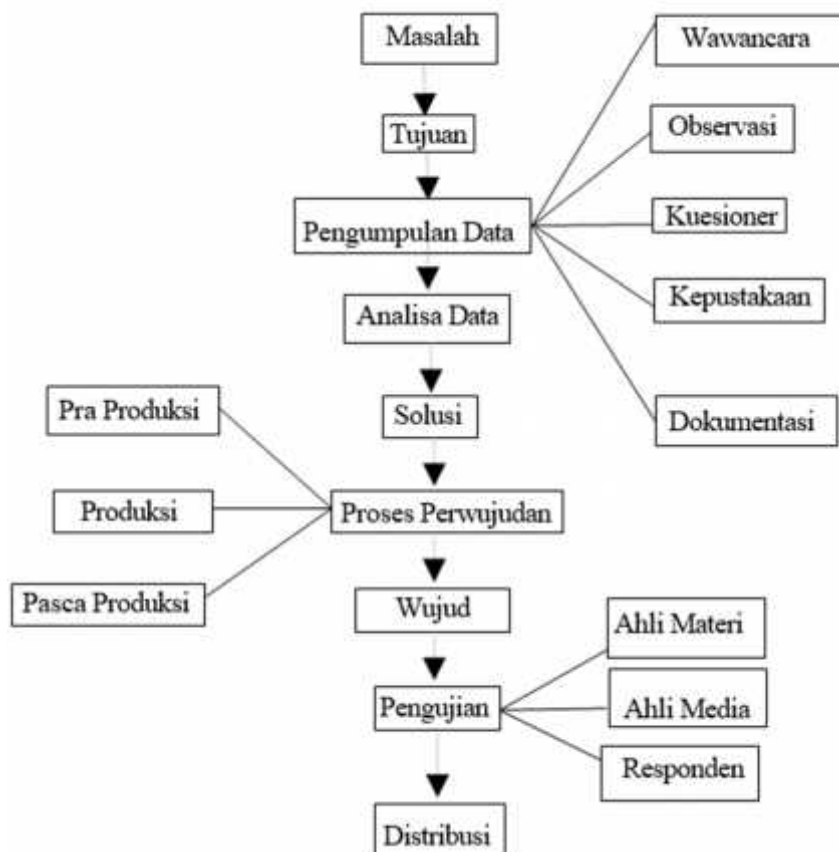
Masalah

Tujuan

Pengumpulan Data

Wawancara

Observasi

Kuesioner

Kepustakaan

Dokumentasi

Analisa Data

Solusi

Pra Produksi

Produksi

Pasca Produksi

Proses Perwujudan

Wujud

Pengujian

Ahli Materi

Ahli Media

Responden

Distribusi